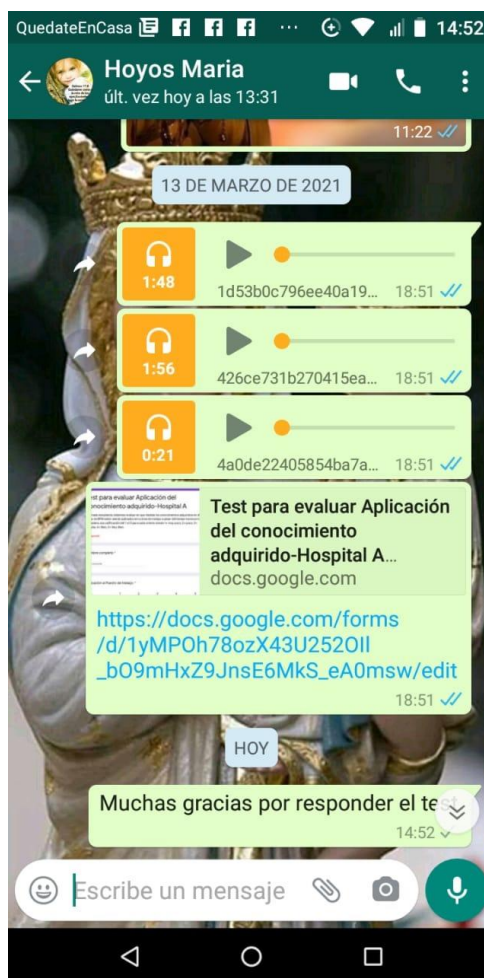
QuedateEnCasa 14:52

Hoyos Maria
últ. vez hoy a las 13:31

11:22

13 DE MARZO DE 2021

1:48
1d53b0c796ee40a19... 18:51

1:56
426ce731b270415ea... 18:51

0:21
4a0de22405854ba7a... 18:51

Test para evaluar Aplicación del conocimiento adquirido-Hospital A...
docs.google.com

https://docs.google.com/forms/d/1yMPOh78ozX43U252OIl_bO9mHxZ9JnsE6MkS_eA0msw/edit
18:51

HOY

Muchas gracias por responder el te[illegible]
14:52

Escribe un mensaje